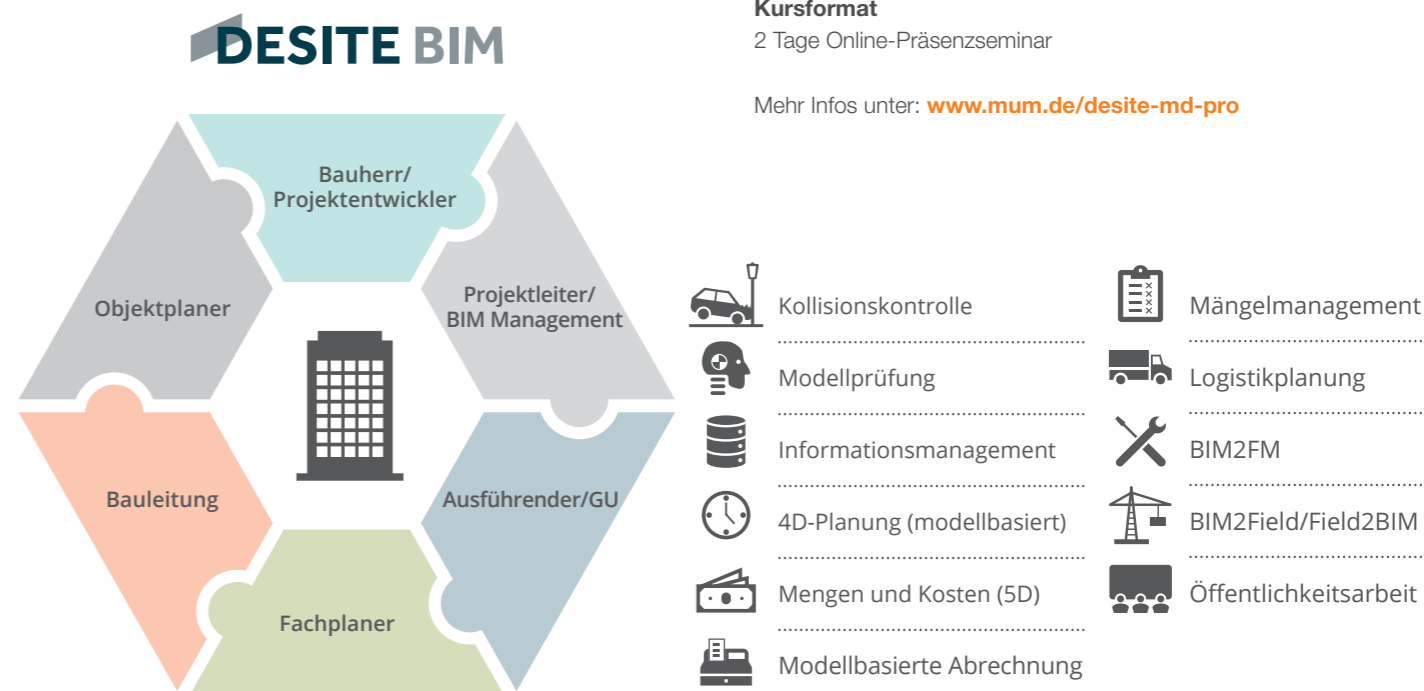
DESITE BIM

Bauherr/ Projektentwickler

Objektplaner

Projektleiter/ BIM Management

Bauleitung

Ausführender/GU

Fachplaner

Kursformat
2 Tage Online-Präsenzseminar

Mehr Infos unter: www.mum.de/desite-md-pro

Kollisionskontrolle

Modellprüfung

Informationsmanagement

4D-Planung (modellbasiert)

Mengen und Kosten (5D)

Modellbasierte Abrechnung

Mängelmanagement

Logistikplanung

BIM2FM

BIM2Field/Field2BIM

Öffentlichkeitsarbeit